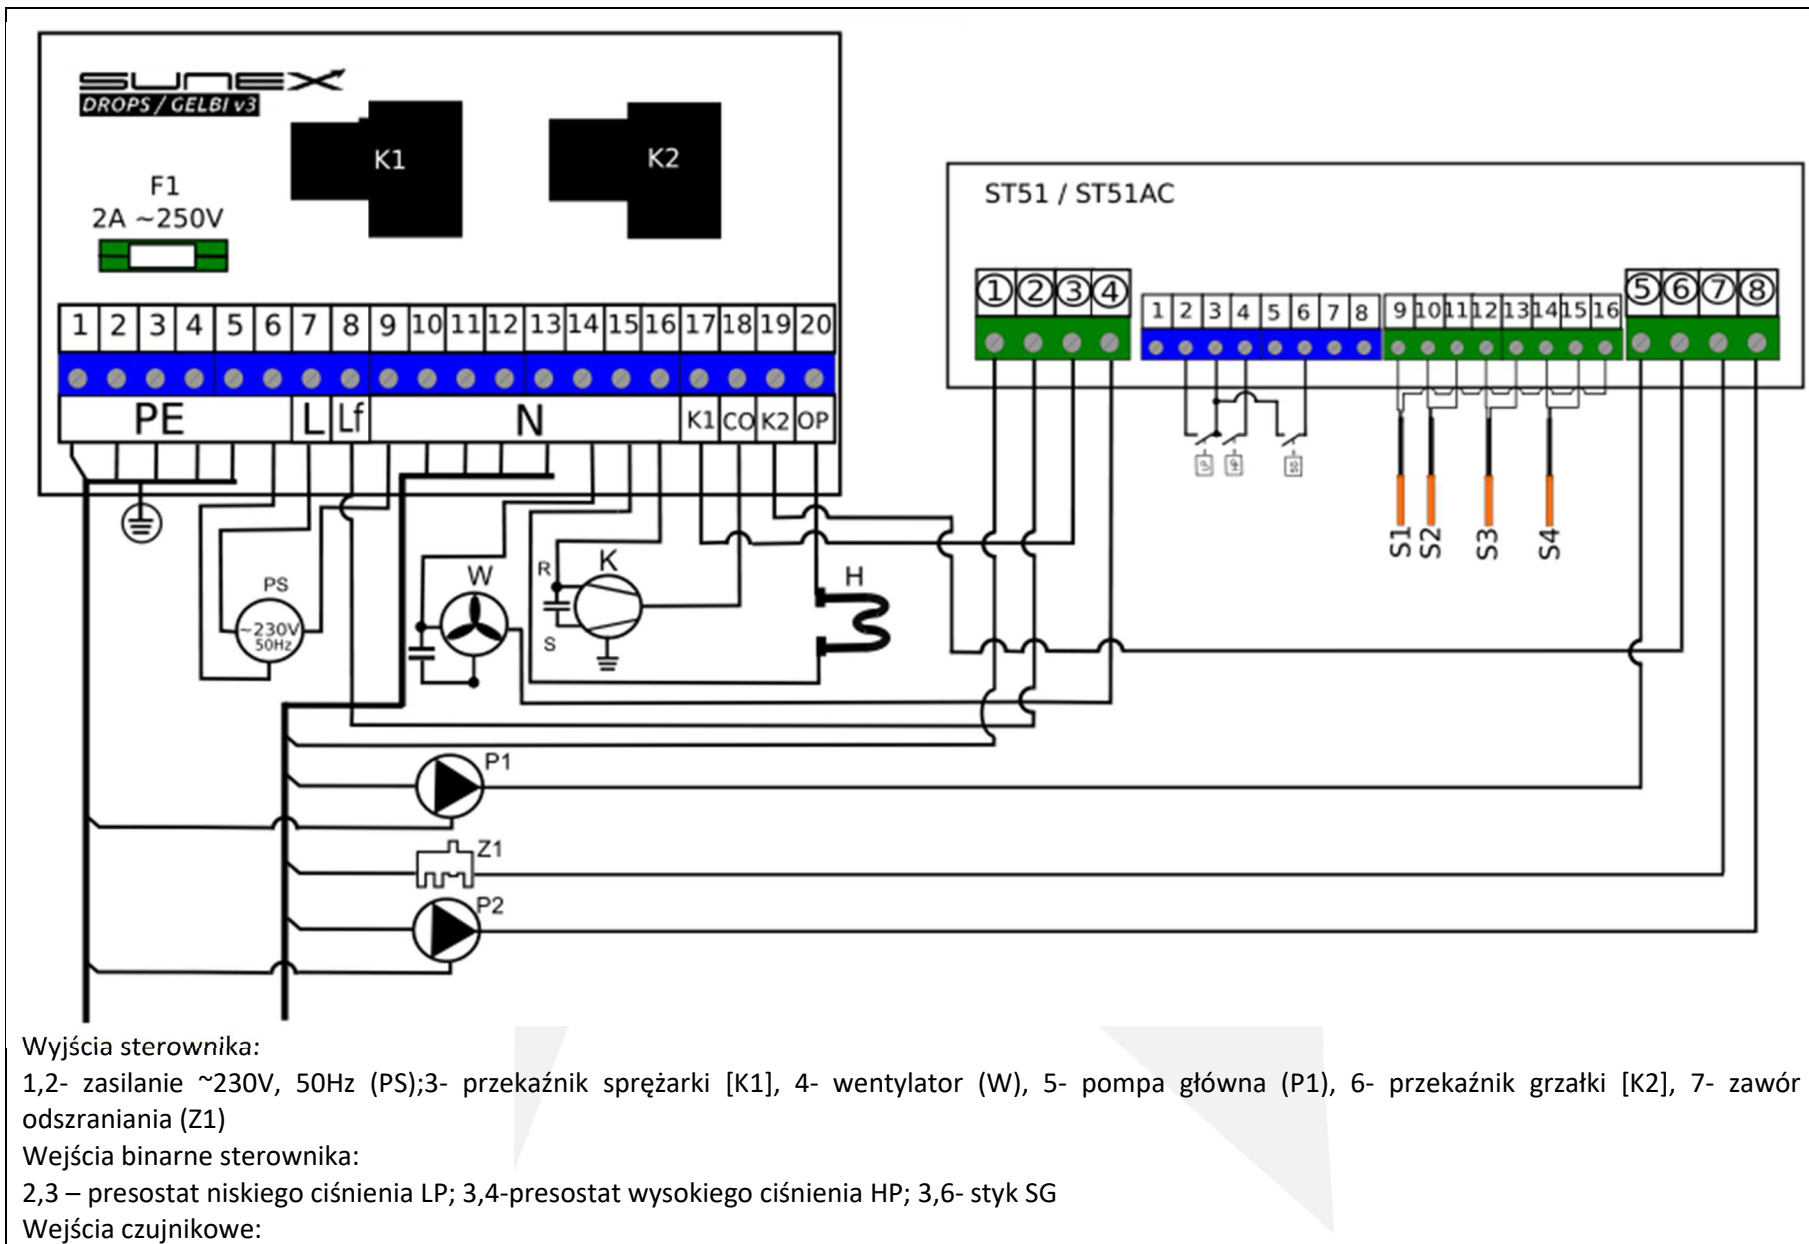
SUNEX
DROPS / GELBI v3

K1

K2

F1
2A ~250V

| 1 | 2 | 3 | 4 | 5 | 6 | 7 | 8 | 9 | 10 | 11 | 12 | 13 | 14 | 15 | 16 | 17 | 18 | 19 | 20 |
|---|---|---|---|---|---|---|---|---|---|---|---|---|---|---|---|---|---|---|---|
| PE | | | | | | L | Lf | N | | | | | | | | K1 | CO | K2 | OP |

ST51 / ST51AC

①②③④

1 2 3 4 5 6 7 8

9 10 11 12 13 14 15 16

⑤⑥⑦⑧

LP HP SG

S1 S2 S3 S4

PS
~230V
50Hz

W

R
K
S

H

P1

Z1

P2

Wyjścia sterownika:
1,2- zasilanie ~230V, 50Hz (PS);3- przekaźnik sprężarki [K1], 4- wentylator (W), 5- pompa główna (P1), 6- przekaźnik grzałki [K2], 7- zawór odszraniania (Z1)
Wejścia binarne sterownika:
2,3 – presostat niskiego ciśnienia LP; 3,4-presostat wysokiego ciśnienia HP; 3,6- styk SG
Wejścia czujnikowe: